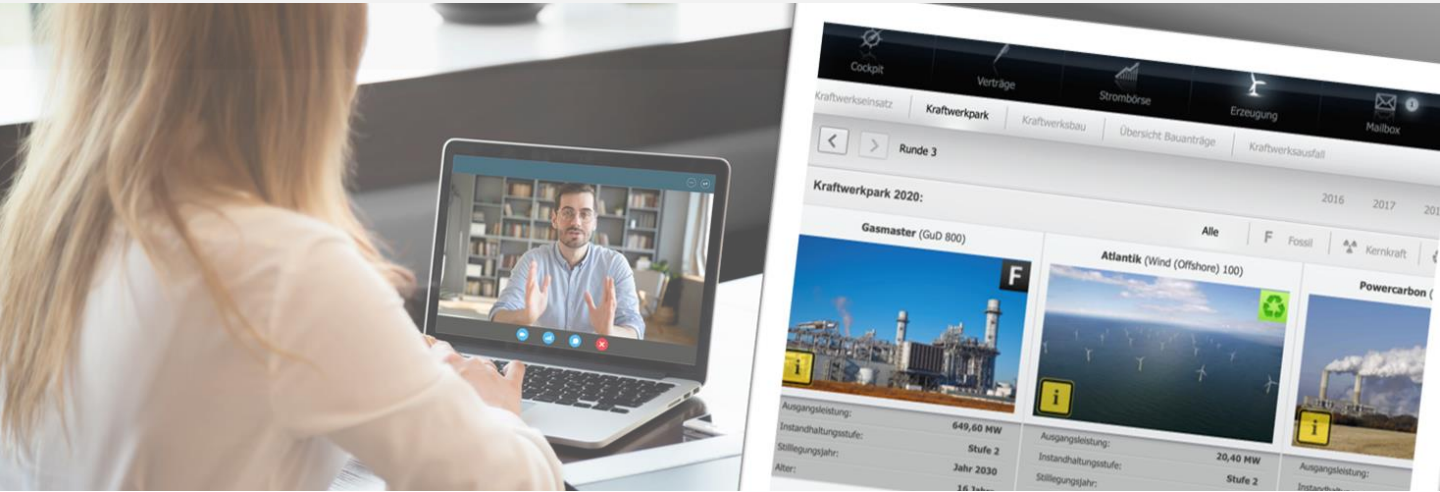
Cockpit

Verträge

Strombörse

Erzeugung

Mailbox

Kraftwerkseinsatz

Kraftwerkpark

Kraftwerksbau

Übersicht Bauanträge

Kraftwerksausfall

Runde 3

Kraftwerkpark 2020:

2016

2017

201

Alle

F Fossil

Kernkraft

Gasmaster (GuD 800)

F

i

Ausgangsleistung: 649,60 MW

Instandhaltungsstufe: Stufe 2

Stilllegungsjahr: Jahr 2030

Alter: 16 Jahr

Atlantik (Wind (Offshore) 100)

i

Ausgangsleistung: 20,40 MW

Instandhaltungsstufe: Stufe 2

Stilllegungsjahr:

Powercarbon

i

Ausgangsleistung:

Instandhaltu